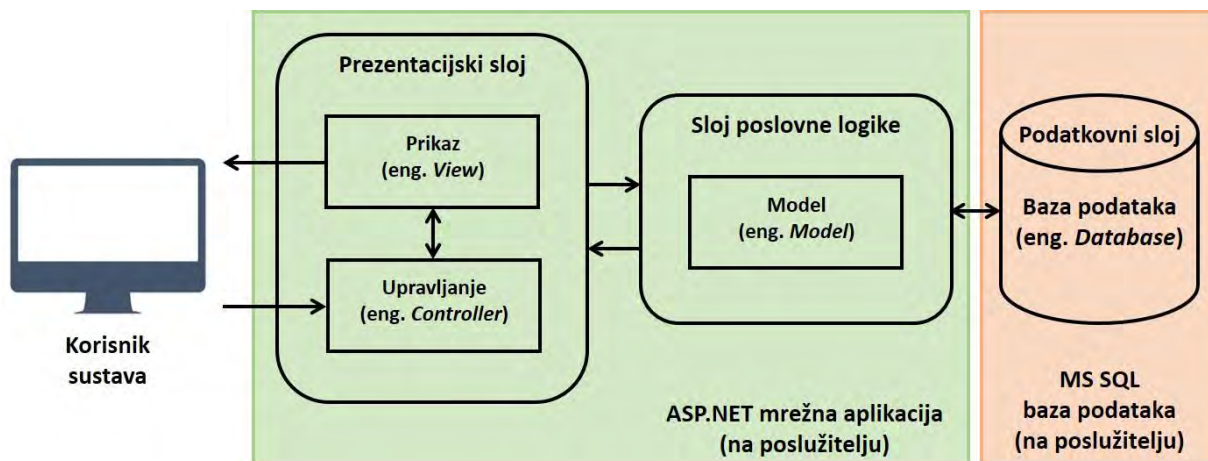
Korisnik sustava

Prezentacijski sloj

Prikaz
(eng. *View*)

Upravljanje
(eng. *Controller*)

Sloj poslovne logike

Model
(eng. *Model*)

ASP.NET mrežna aplikacija
(na poslužitelju)

Podatkovni sloj

Baza podataka
(eng. *Database*)

MS SQL
baza podataka
(na poslužitelju)